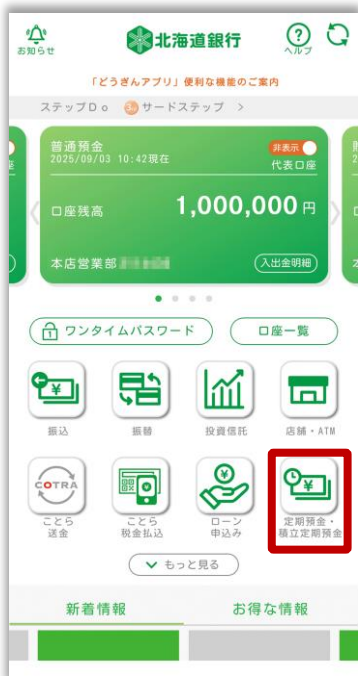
お知らせ

北海道銀行

ヘルプ

「どうぎんアプリ」便利な機能のご案内

ステップDo 3rd サードステップ >

普通預金
2025/09/03 10:42現在

非表示

代表口座

口座残高 1,000,000 円

本店営業部 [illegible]

入出金明細

ワンタイムパスワード

口座一覧

振込

振替

投資信託

店舗・ATM

COTRA

ことら送金

ことら税金払込

ローン申込み

定期預金・積立定期預金

もっと見る

新着情報

お得な情報